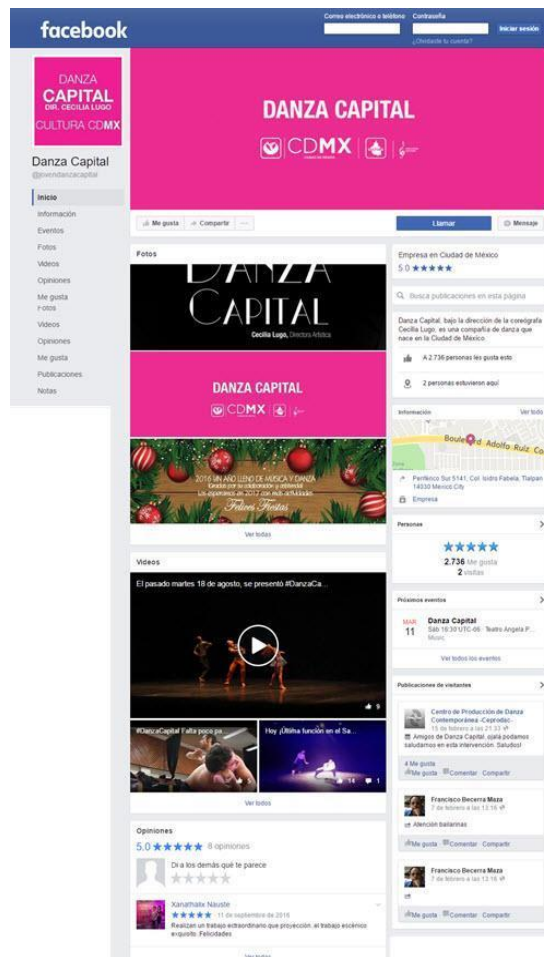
facebook

Correo electrónico o teléfono Contraseña Iniciar sesión
¿Olvidaste tu cuenta?

DANZA CAPITAL DIR. CECILIA LUGO CULTURA CDMX

Danza Capital
@jovendanzacapital

Inicio
Información
Eventos
Fotos
Videos
Opiniones
Me gusta
Fotos
Videos
Opiniones
Me gusta
Publicaciones
Notas

DANZA CAPITAL
CDMX

Me gusta Compartir ...
Llamar
Mensaje

Fotos
DANZA CAPITAL
Cecilia Lugo, Directora Artística

DANZA CAPITAL
CDMX

2016 SIN AÑO LLENO DE MÚSICA Y DANZA
Felices Fiestas

Ver todas

Videos
El pasado martes 18 de agosto, se presentó #DanzaCa...
#DanzaCapital Falta poco pa...
Hoy ¡Última función en el Sa...
Ver todos

Opiniones
5.0 ★★★★★ 8 opiniones
Di a los demás qué te parece

Xanathalx Nauste
★★★★★ · 11 de septiembre de 2016
Realizan un trabajo extraordinario que proyección, al trabajo escénico exquisito. Felicidades

Empresa en Ciudad de México
5.0 ★★★★★

Busca publicaciones en esta página

Danza Capital, bajo la dirección de la coreógrafa Cecilia Lugo, es una compañía de danza que nace en la Ciudad de México.

A 2.736 personas les gusta esto
2 personas estuvieron aquí

Información
Ver todo
Boulevard Adolfo Ruiz Co
Periférico Sur 5141, Col. Isidro Fabela, Tlalpan 14030 Mexico City
Empresa

Personas
★★★★★
2.736 Me gusta
2 visitas

Próximos eventos
MAR 11
Danza Capital
Sáb 18:30 UTC-06 · Teatro Angela P...
Music
Ver todos los eventos

Publicaciones de visitantes
Centro de Producción de Danza Contemporánea -Ceprodac-
15 de febrero a las 21:33
Amigos de Danza Capital, ojalá podamos saludarnos en esta intervención. Saludos!
4 Me gusta
Me gusta Comentar Compartir

Francisco Becerra Maza
7 de febrero a las 13:16
Atención bailarinas
Me gusta Comentar Compartir

Francisco Becerra Maza
7 de febrero a las 13:16
Me gusta Comentar Compartir